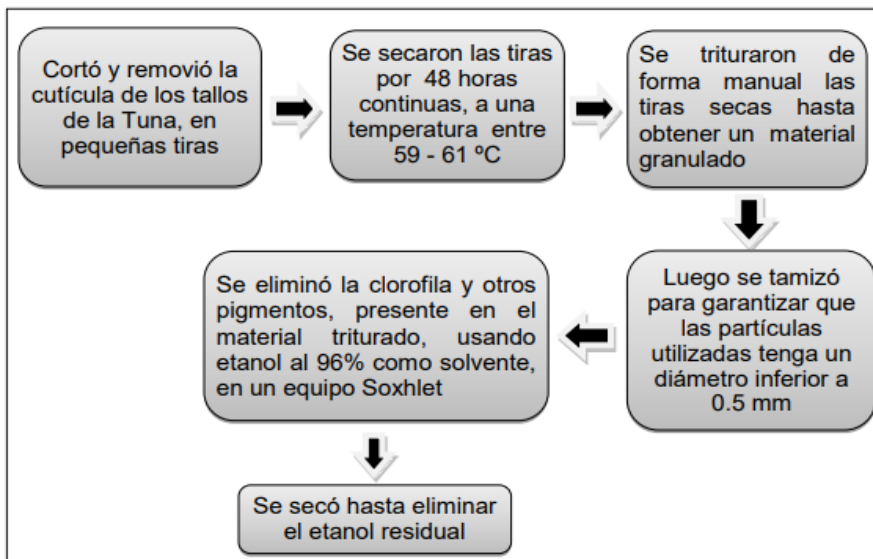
Cortó y removió la cutícula de los tallos de la Tuna, en pequeñas tiras

Se secaron las tiras por 48 horas continuas, a una temperatura entre 59 - 61 ºC

Se trituraron de forma manual las tiras secas hasta obtener un material granulado

Luego se tamizó para garantizar que las partículas utilizadas tenga un diámetro inferior a 0.5 mm

Se eliminó la clorofila y otros pigmentos, presente en el material triturado, usando etanol al 96% como solvente, en un equipo Soxhlet

Se secó hasta eliminar el etanol residual